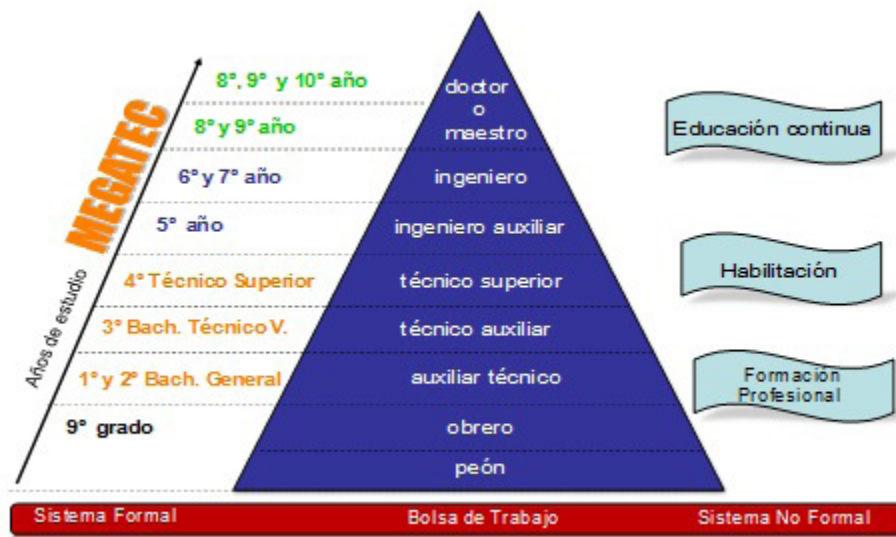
MEGATEC

Años de estudio

8°, 9° y 10° año
8° y 9° año
6° y 7° año
5° año
4° Técnico Superior
3° Bach. Técnico V.
1° y 2° Bach. General
9° grado

doctor
o
maestro
ingeniero
ingeniero auxiliar
técnico superior
técnico auxiliar
auxiliar técnico
obrero
peón

Educación continua
Habilitación
Formación Profesional

Sistema Formal
Bolsa de Trabajo
Sistema No Formal